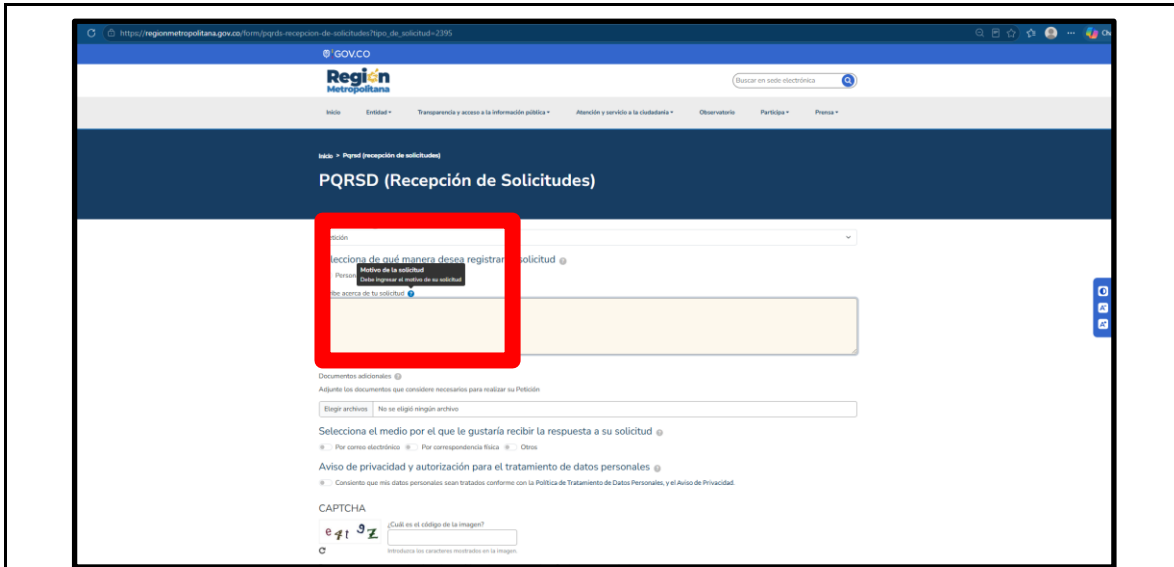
https://regionmetropolitana.gov.co/form/pqrds-recepcion-de-solicitudes?tipo_de_solicitud=2395

GOV.CO

Región Metropolitana

Buscar en sede electrónica

Inicio Entidad Transparencia y acceso a la información pública Atención y servicio a la ciudadanía Observatorio Participa Prensa

Inicio > Pqrsd (recepción de solicitudes)

PQRSD (Recepción de Solicitudes)

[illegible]tición

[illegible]lecciona de qué manera desea registrar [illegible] solicitud

Person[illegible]

Motivo de la solicitud
Debe ingresar el motivo de su solicitud

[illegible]ibe acerca de tu solicitud

Documentos adicionales
Adjunte los documentos que considere necesarios para realizar su Petición

Elegir archivos No se eligió ningún archivo

Selecciona el medio por el que le gustaría recibir la respuesta a su solicitud

Por correo electrónico Por correspondencia física Otros

Aviso de privacidad y autorización para el tratamiento de datos personales

Consiento que mis datos personales sean tratados conforme con la Política de Tratamiento de Datos Personales, y el Aviso de Privacidad.

CAPTCHA

e7t 9Z

¿Cuál es el código de la imagen?

Introduzca los caracteres mostrados en la imagen.